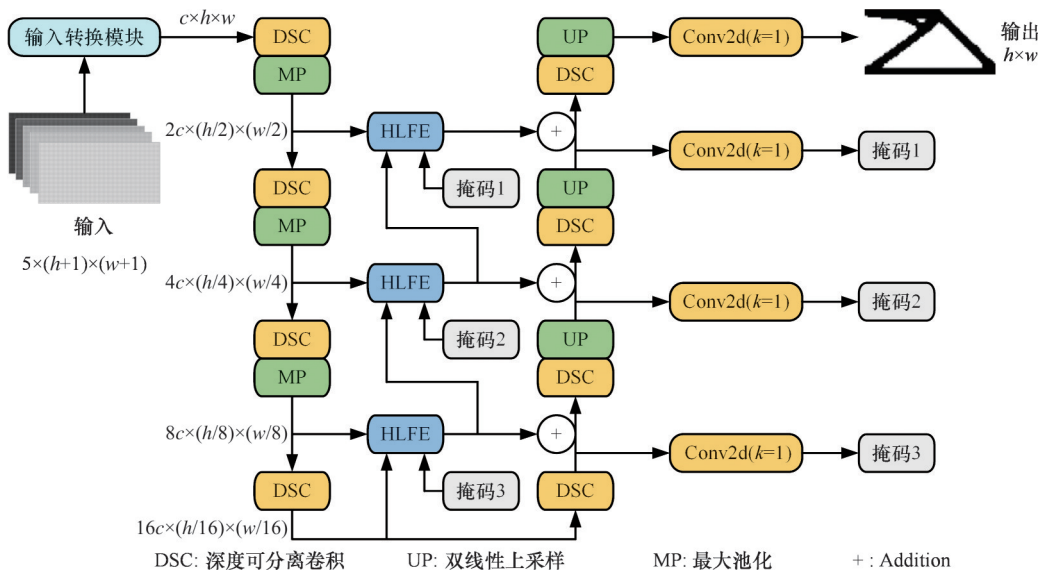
输入转换模块

$c \times h \times w$

DSC

MP

UP

DSC

Conv2d($k$=1)

输出
$h \times w$

$2c \times (h/2) \times (w/2)$

HLFE

+

Conv2d($k$=1)

掩码1

掩码1

DSC

MP

UP

DSC

输入

$5 \times (h+1) \times (w+1)$

$4c \times (h/4) \times (w/4)$

HLFE

+

Conv2d($k$=1)

掩码2

掩码2

DSC

MP

UP

DSC

$8c \times (h/8) \times (w/8)$

HLFE

+

Conv2d($k$=1)

掩码3

掩码3

DSC

DSC

$16c \times (h/16) \times (w/16)$

DSC: 深度可分离卷积　UP: 双线性上采样　MP: 最大池化　+ : Addition